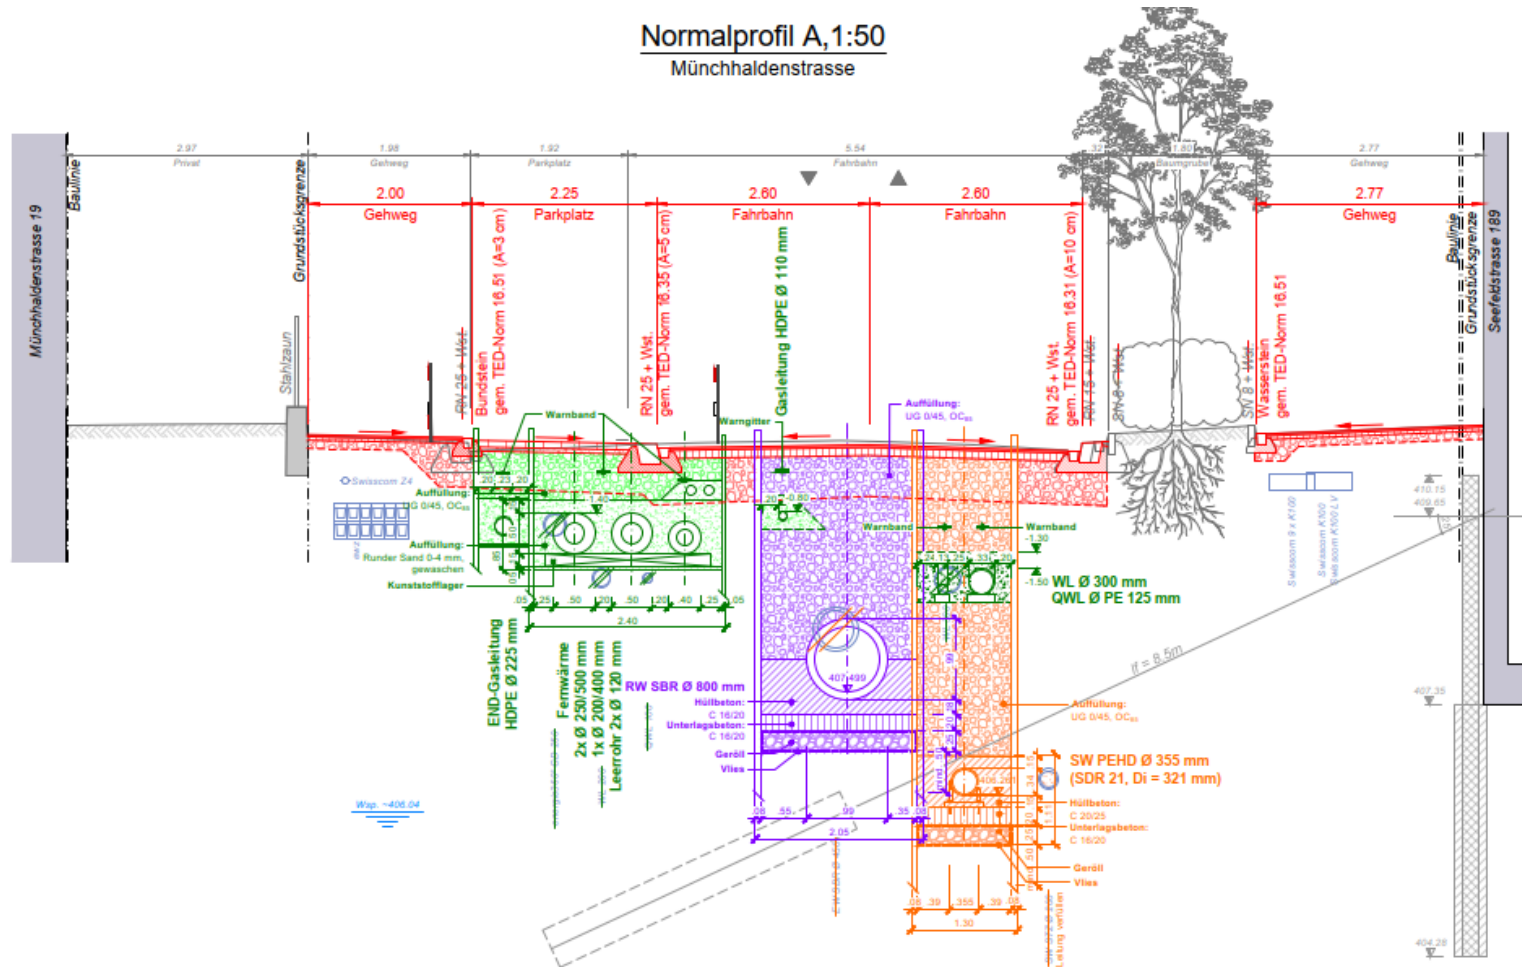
Normalprofil A,1:50
Münchhaldenstrasse

2.97 Privat
1.98 Gehweg
1.92 Parkplatz
5.54 Fahrbahn
1.80 Baumgrube
2.77 Gehweg

2.00 Gehweg
2.25 Parkplatz
2.60 Fahrbahn
2.60 Fahrbahn
2.77 Gehweg

Münchhaldenstrasse 19
Baulinie
Grundstücksgrenze
Stahlzaun
RN 25 + Wst.
Bundstein gem. TED-Norm 16.51 (A=3 cm)
RN 25 + Wst. gem. TED-Norm 16.35 (A=5 cm)
Gasleitung HDPE Ø 110 mm
RN 25 + Wst. gem. TED-Norm 16.31 (A=10 cm)
RN 15 + Wst.
SN 8 + Wst.
Wasserstein gem. TED-Norm 16.51
Baulinie
Grundstücksgrenze
Seefeldstrasse 189

Warnband
Warngitter
Auffüllung: UG 0/45, OC
Swisscom Z4
Auffüllung: UG 0/45, OC
Auffüllung: Runder Sand 0-4 mm, gewaschen
Kunststofflager
Warnband
Warnband
-1.30
-1.50
WL Ø 300 mm
QWL Ø PE 125 mm
-0.80
.05 .25 .50 .20 .50 .20 .40 .25 .05
2.40
END-Gasleitung HDPE Ø 225 mm
Fernwärme 2x Ø 250/500 mm 1x Ø 200/400 mm
Leerrohr 2x Ø 120 mm
RW SBR Ø 800 mm
Hüllbeton: C 16/20
Unterlagsbeton: C 16/20
Geröll
Vlies
407.499
.08 .55 .99 .35 .08
2.05
Auffüllung: UG 0/45, OC
SW PEHD Ø 355 mm
(SDR 21, Di = 321 mm)
Hüllbeton: C 20/25
Unterlagsbeton: C 16/20
Geröll
Vlies
.08 .39 .355 .39 .08
1.30
Wsp. ~406.04
Swisscom 9 x K100
Swisscom K100
Swisscom K100 LV
410.15
409.65
407.35
404.28
If = 6.5m
Leitung verfüllen